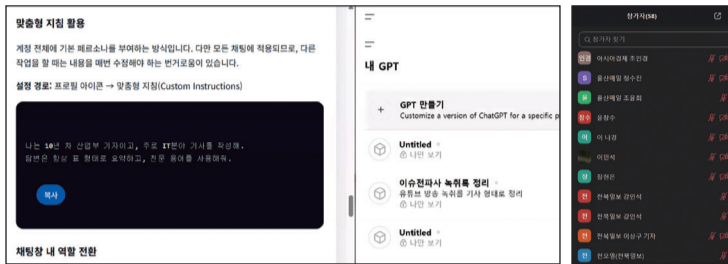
맞춤형 지침 활용

계정 전체에 기본 페르소나를 부여하는 방식입니다. 다만 모든 채팅에 적용되므로, 다른 작업을 할 때는 내용을 매번 수정해야 하는 번거로움이 있습니다.

설정 경로: 프로필 아이콘 → 맞춤형 지침(Custom Instructions)

나는 10년 차 산업부 기자이고, 주로 IT분야 기사를 작성해. 답변은 항상 표 형태로 요약하고, 전문 용어를 사용해줘.

복사

채팅창 내 역할 전환

내 GPT

+ GPT 만들기
Customize a version of ChatGPT for a specific p

Untitled
나만 보기

이슈전파사 녹취록 정리
유튜브 방송 녹취를 기사 형태로 정리
나만 보기

Untitled
나만 보기

참가자(58)

참가자 찾기

아시아경제 조인경
용산매일 정수진
용산매일 조윤희
윤창수
이나경
이인석
장현선
전북일보 강인석
전북일보 강인석
전북일보 이상구 기자
전오영(전북일보)